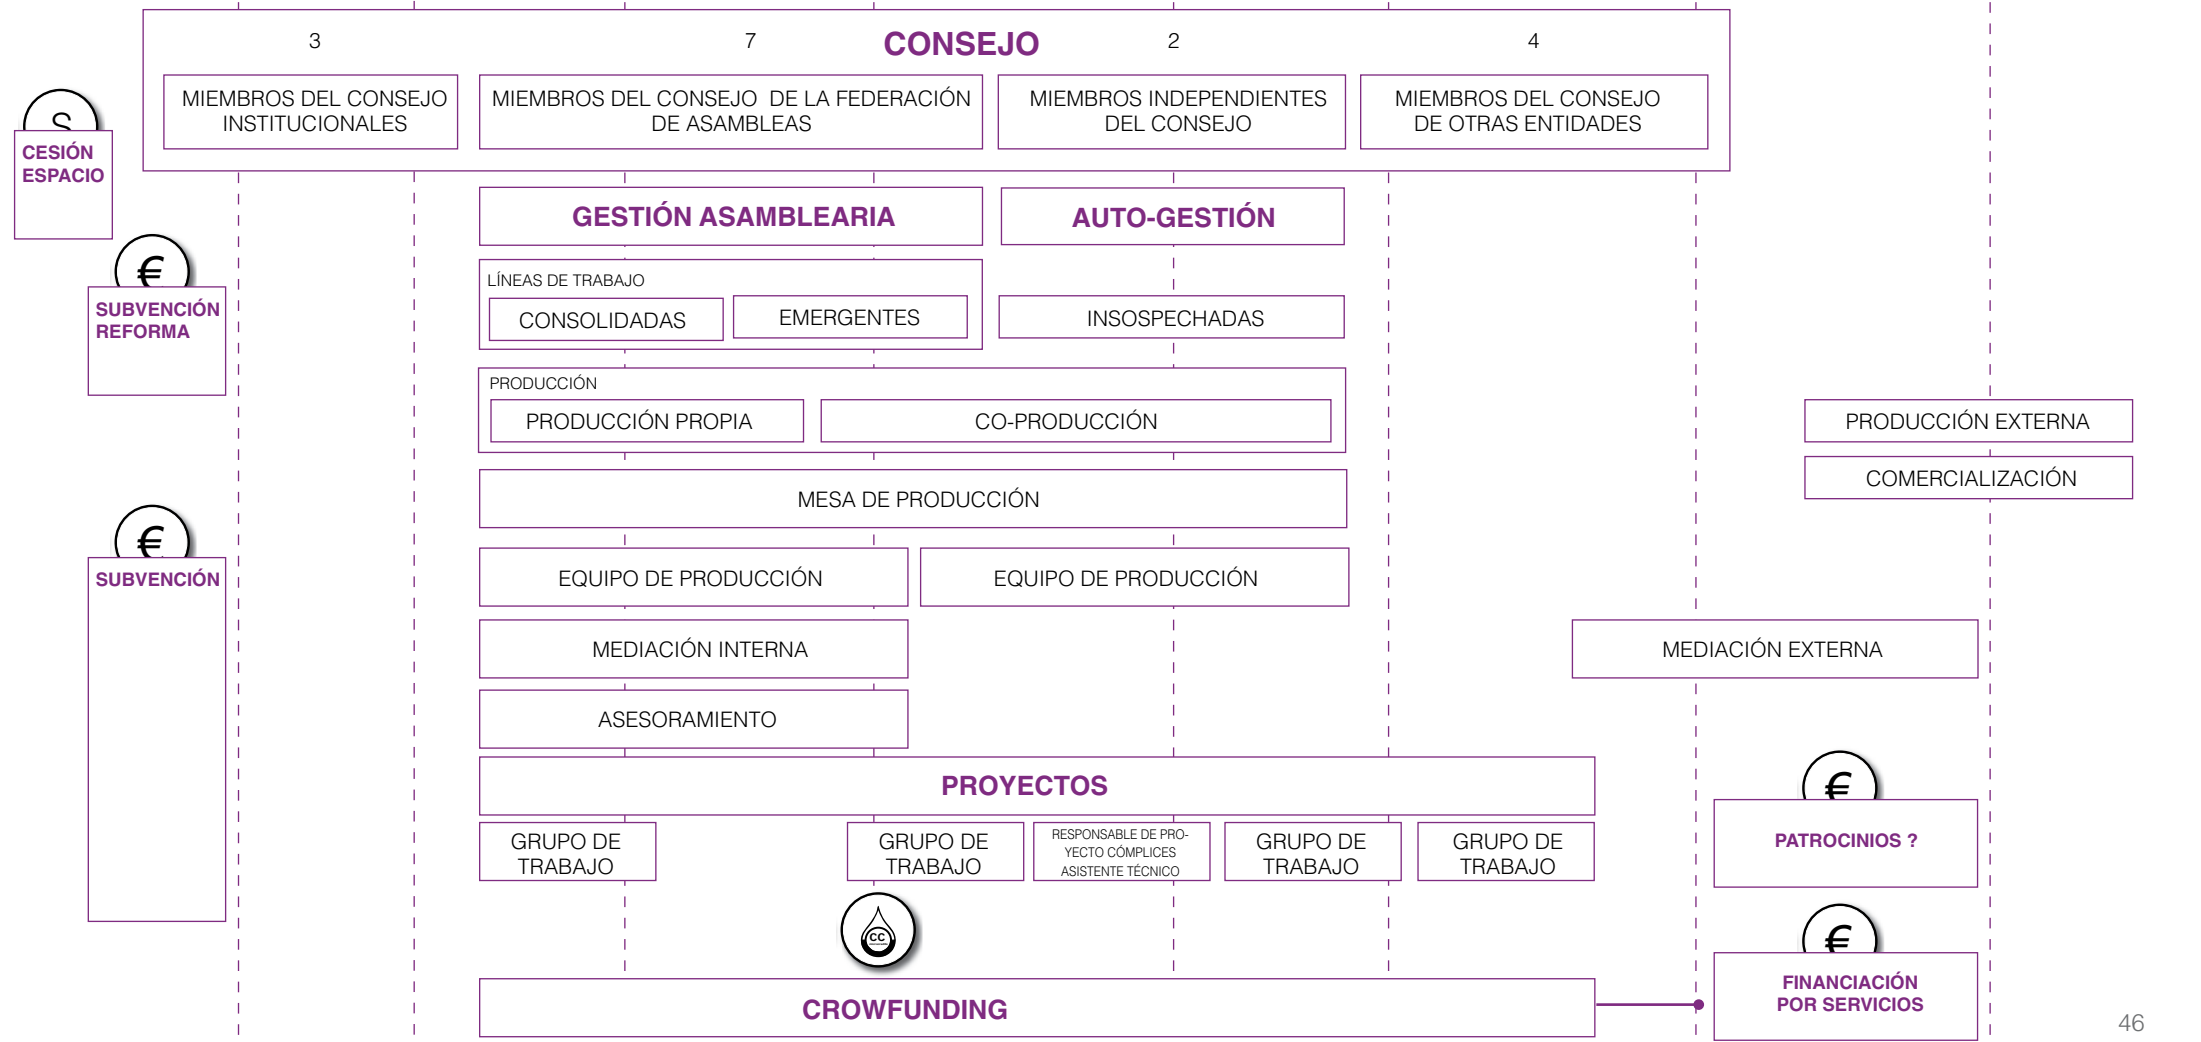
3

7

CONSEJO

2

4

MIEMBROS DEL CONSEJO INSTITUCIONALES

MIEMBROS DEL CONSEJO DE LA FEDERACIÓN DE ASAMBLEAS

MIEMBROS INDEPENDIENTES DEL CONSEJO

MIEMBROS DEL CONSEJO DE OTRAS ENTIDADES

S

CESIÓN ESPACIO

GESTIÓN ASAMBLEARIA

AUTO-GESTIÓN

€

SUBVENCIÓN REFORMA

LÍNEAS DE TRABAJO

CONSOLIDADAS

EMERGENTES

INSOSPECHADAS

PRODUCCIÓN

PRODUCCIÓN PROPIA

CO-PRODUCCIÓN

PRODUCCIÓN EXTERNA

COMERCIALIZACIÓN

MESA DE PRODUCCIÓN

€

SUBVENCIÓN

EQUIPO DE PRODUCCIÓN

EQUIPO DE PRODUCCIÓN

MEDIACIÓN INTERNA

MEDIACIÓN EXTERNA

ASESORAMIENTO

PROYECTOS

€

PATROCINIOS ?

GRUPO DE TRABAJO

GRUPO DE TRABAJO

RESPONSABLE DE PROYECTO CÓMPLICES ASISTENTE TÉCNICO

GRUPO DE TRABAJO

GRUPO DE TRABAJO

cc

€

FINANCIACIÓN POR SERVICIOS

CROWFUNDING

46